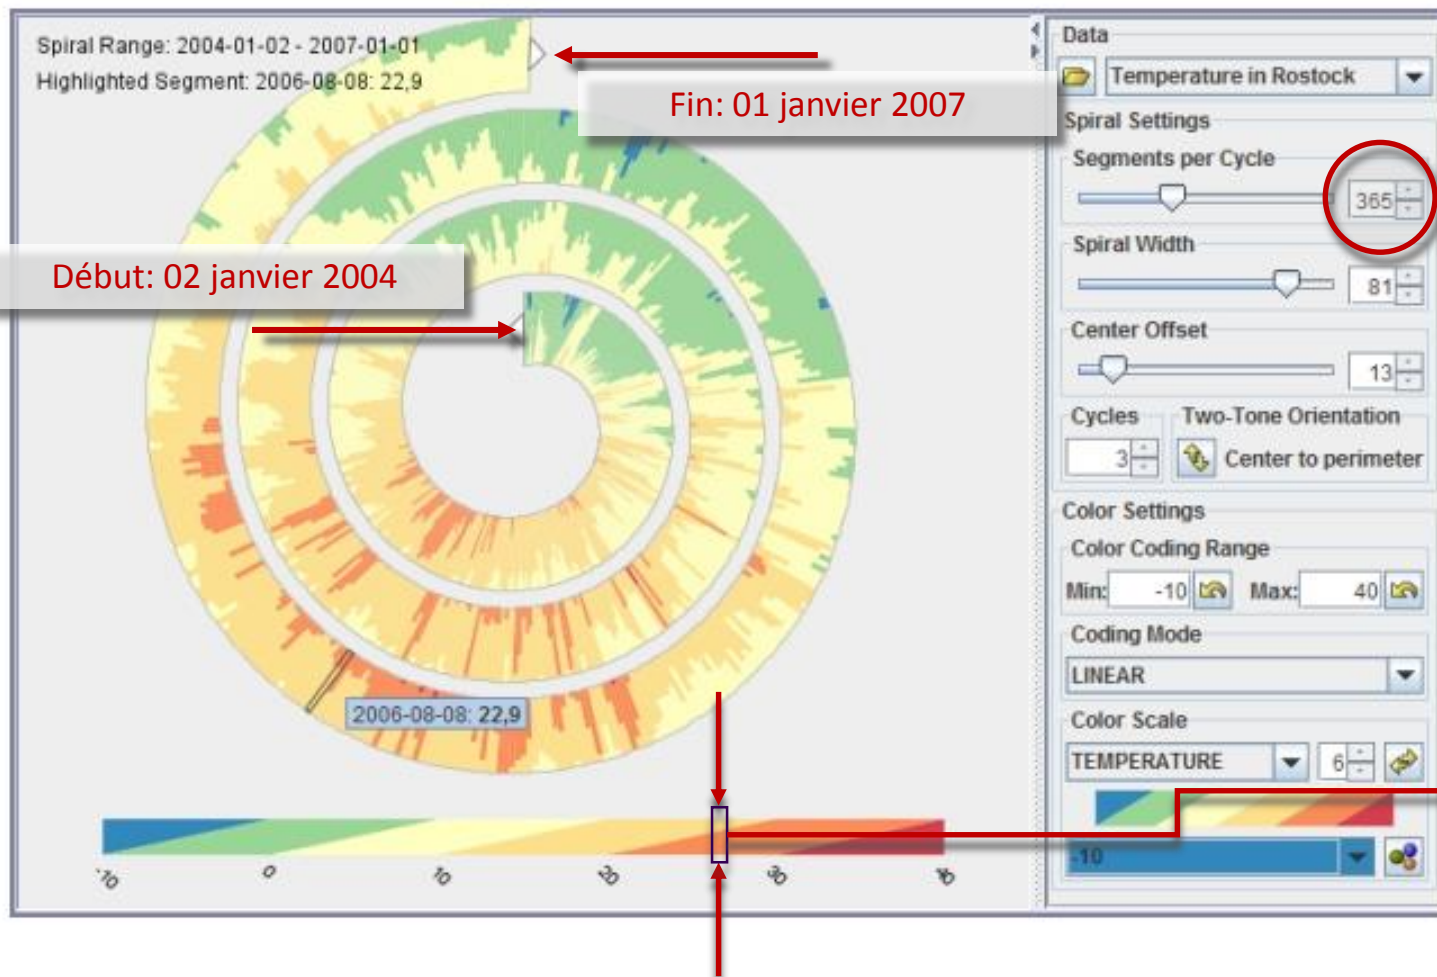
Spiral Range: 2004-01-02 - 2007-01-01
Highlighted Segment: 2006-08-08: 22,9

Fin: 01 janvier 2007

Début: 02 janvier 2004

2006-08-08: 22,9

-10 0 10 20 30 40

Data
Temperature in Rostock
Spiral Settings
Segments per Cycle
365
Spiral Width
81
Center Offset
13
Cycles
3
Two-Tone Orientation
Center to perimeter
Color Settings
Color Coding Range
Min: -10 Max: 40
Coding Mode
LINEAR
Color Scale
TEMPERATURE
6
-10